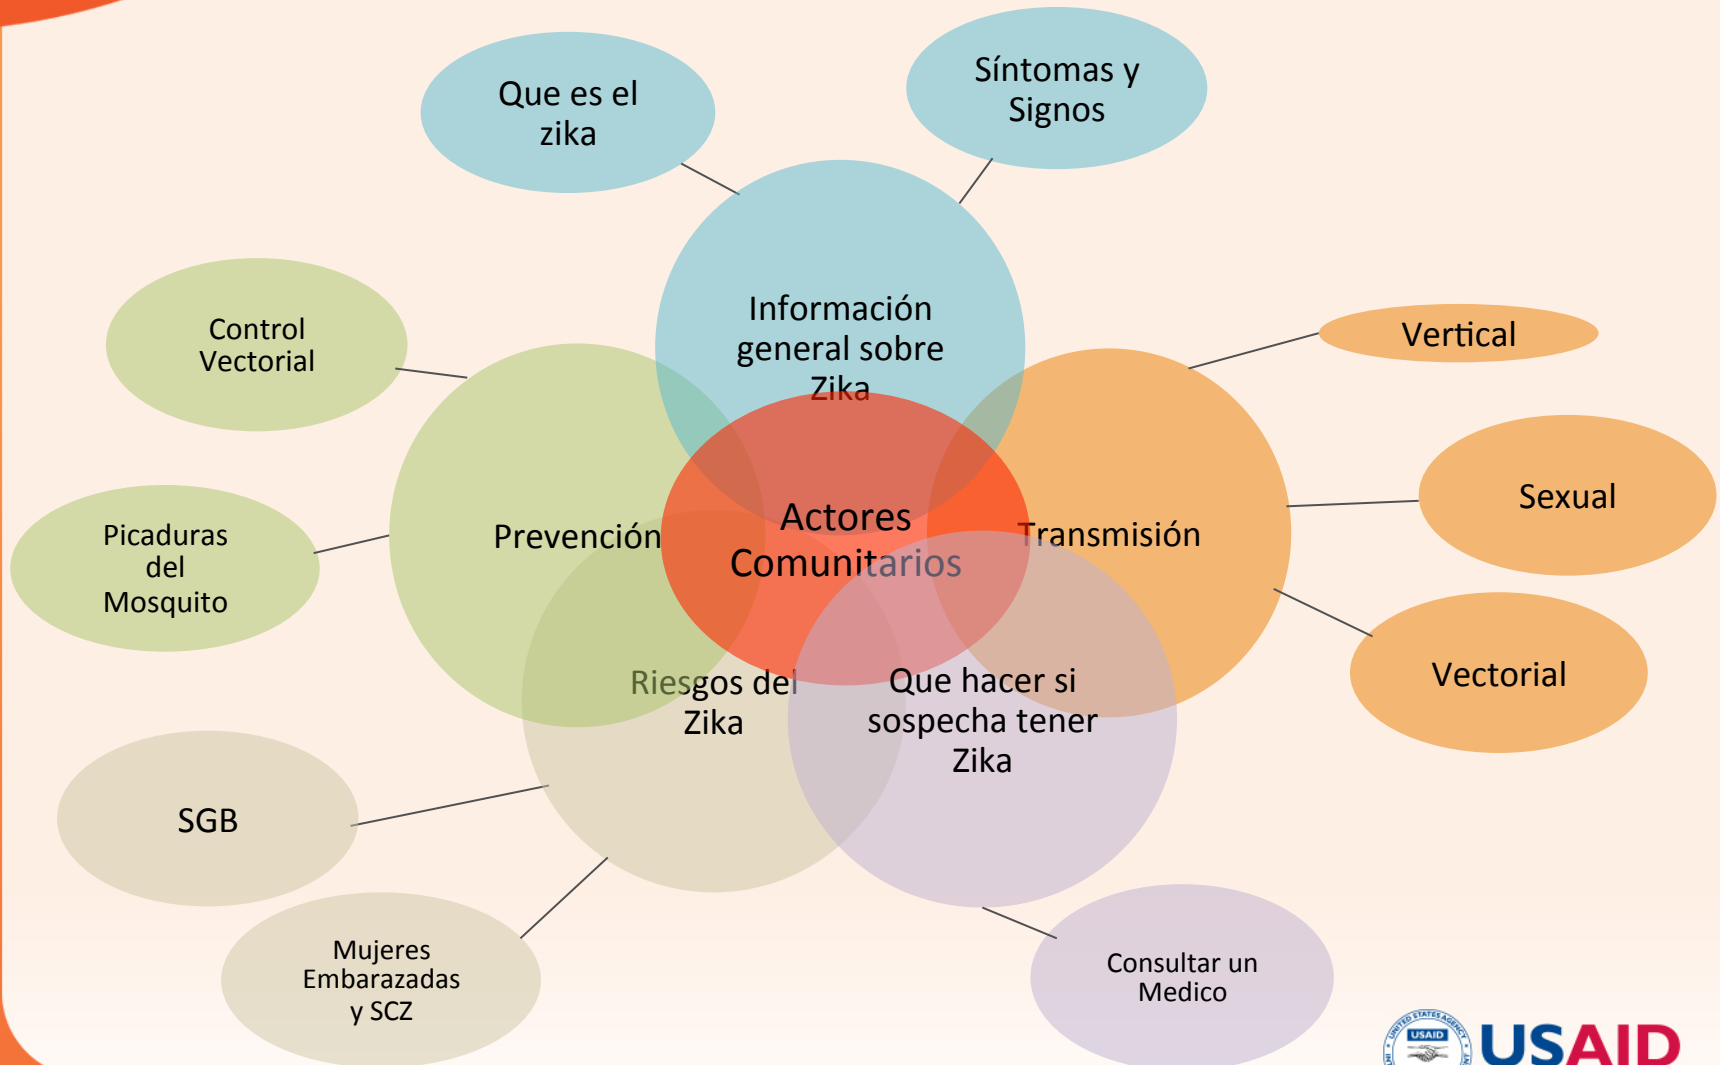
Que es el zika

Síntomas y Signos

Información general sobre Zika

Control Vectorial

Vertical

Prevención

Actores Comunitarios

Transmisión

Sexual

Picaduras del Mosquito

Vectorial

Riesgos del Zika

Que hacer si sospecha tener Zika

SGB

Mujeres Embarazadas y SCZ

Consultar un Medico

USAID